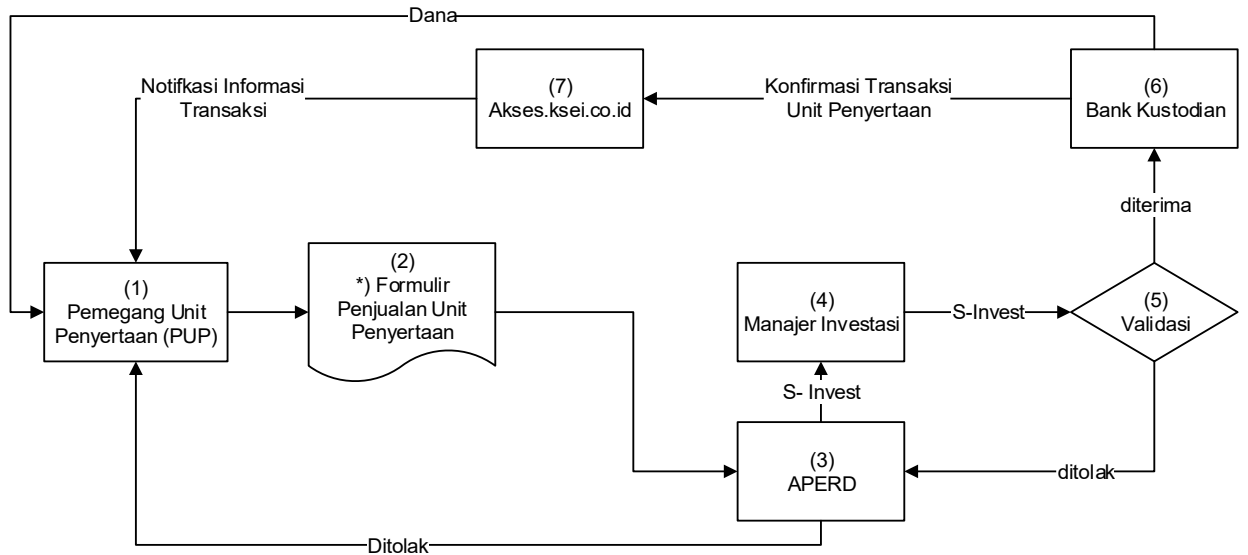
Dana

Notifkasi Informasi Transaksi

(7) Akses.ksei.co.id

Konfirmasi Transaksi Unit Penyertaan

(6) Bank Kustodian

diterima

(1) Pemegang Unit Penyertaan (PUP)

(2) *) Formulir Penjualan Unit Penyertaan

(4) Manajer Investasi

S-Invest

(5) Validasi

S- Invest

(3) APERD

ditolak

Ditolak